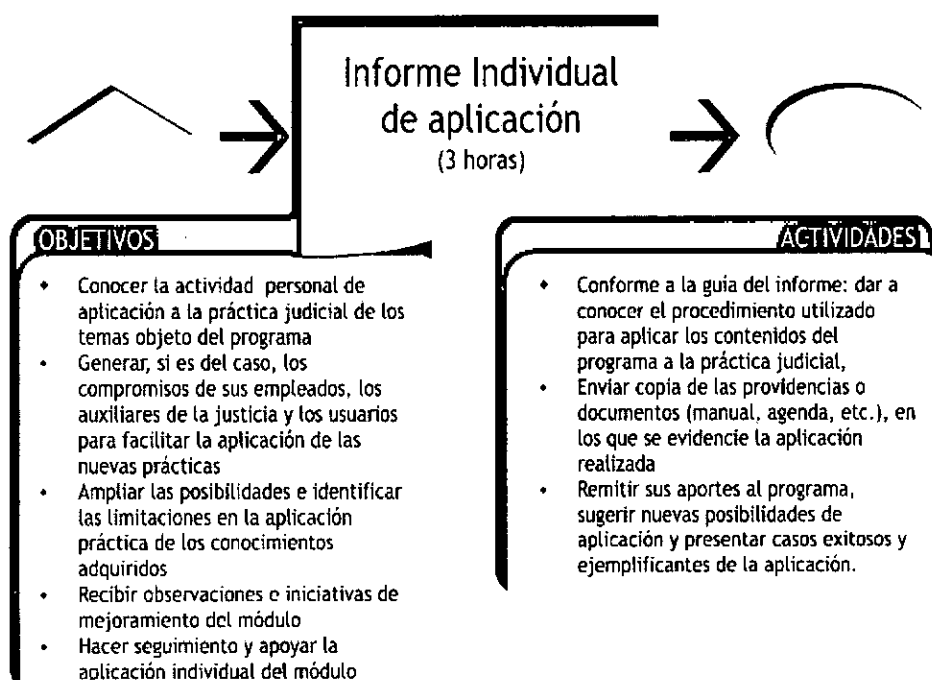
Informe Individual de aplicación
(3 horas)

OBJETIVOS

- Conocer la actividad personal de aplicación a la práctica judicial de los temas objeto del programa
- Generar, si es del caso, los compromisos de sus empleados, los auxiliares de la justicia y los usuarios para facilitar la aplicación de las nuevas prácticas
- Ampliar las posibilidades e identificar las limitaciones en la aplicación práctica de los conocimientos adquiridos
- Recibir observaciones e iniciativas de mejoramiento del módulo
- Hacer seguimiento y apoyar la aplicación individual del módulo

ACTIVIDADES

- Conforme a la guia del informe: dar a conocer el procedimiento utilizado para aplicar los contenidos del programa a la práctica judicial,
- Enviar copia de las providencias o documentos (manual, agenda, etc.), en los que se evidencie la aplicación realizada
- Remitir sus aportes al programa, sugerir nuevas posibilidades de aplicación y presentar casos exitosos y ejemplificantes de la aplicación.